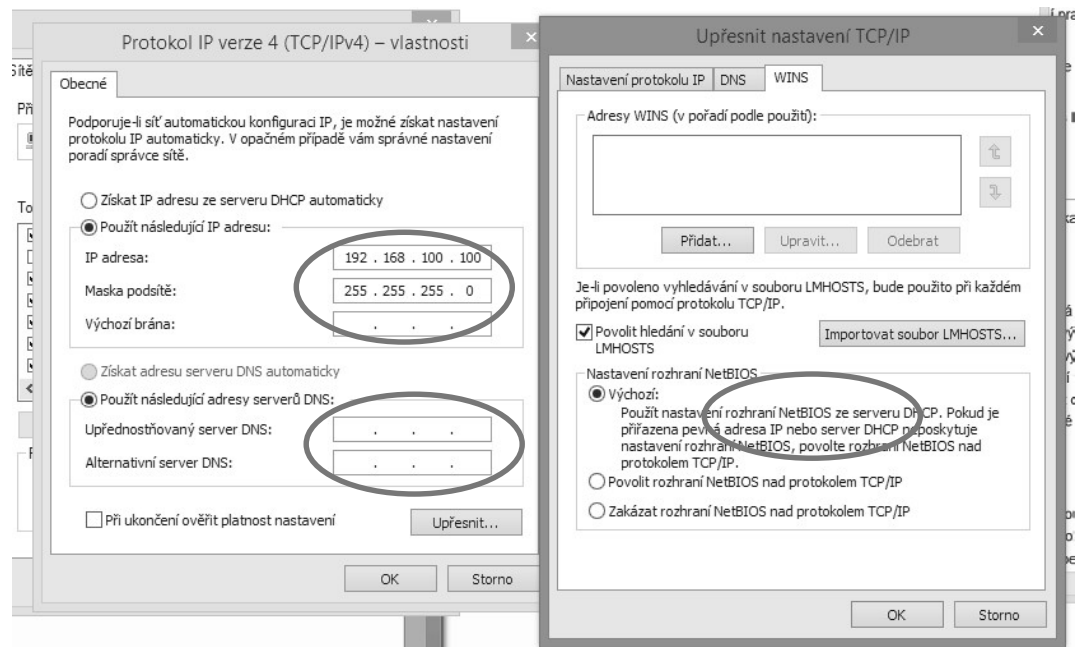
Protokol IP verze 4 (TCP/IPv4) – vlastnosti

Obecné

Podporuje-li síť automatickou konfiguraci IP, je možné získat nastavení protokolu IP automaticky. V opačném případě vám správné nastavení poradí správce sítě.

Získat IP adresu ze serveru DHCP automaticky

Použít následující IP adresu:

IP adresa: 192 . 168 . 100 . 100

Maska podsítě: 255 . 255 . 255 . 0

Výchozí brána: . . .

Získat adresu serveru DNS automaticky

Použít následující adresy serverů DNS:

Upřednostňovaný server DNS: . . .

Alternativní server DNS: . . .

Při ukončení ověřit platnost nastavení

Upřesnit...

OK Storno

Upřesnit nastavení TCP/IP

Nastavení protokolu IP DNS WINS

Adresy WINS (v pořadí podle použití):

Přidat... Upravit... Odebrat

Je-li povoleno vyhledávání v souboru LMHOSTS, bude použito při každém připojení pomocí protokolu TCP/IP.

Povolit hledání v souboru LMHOSTS

Importovat soubor LMHOSTS...

Nastavení rozhraní NetBIOS

Výchozí:

Použít nastavení rozhraní NetBIOS ze serveru DHCP. Pokud je přiřazena pevná adresa IP nebo server DHCP neposkytuje nastavení rozhraní NetBIOS, povolte rozhraní NetBIOS nad protokolem TCP/IP.

Povolit rozhraní NetBIOS nad protokolem TCP/IP

Zakázat rozhraní NetBIOS nad protokolem TCP/IP

OK Storno